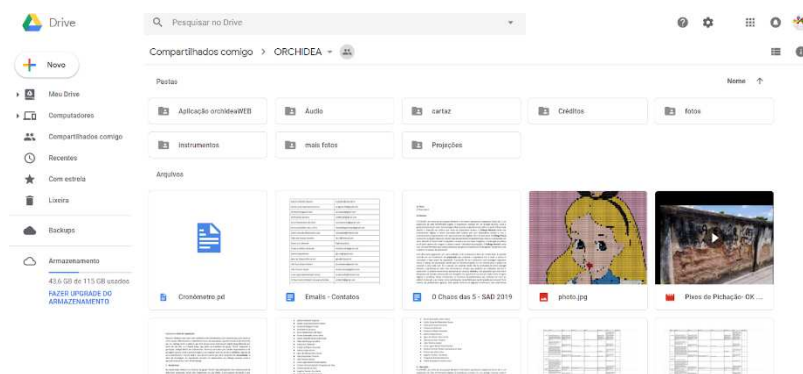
Drive

Pesquisar no Drive

Novo

Meu Drive

Computadores

Compartilhados comigo

Recentes

Com estrela

Lixeira

Backups

Armazenamento

43,6 GB de 115 GB usados

FAZER UPGRADE DO ARMAZENAMENTO

Compartilhados comigo > ORCHIDEA

Pastas

Nome

Aplicação orchideaWEB

Áudio

cartaz

Créditos

fotos

instrumentos

mais fotos

Projeções

Arquivos

Cronômetro.pd

Emails - Contatos

O Chaos das 5 - SAD 2019

photo.jpg

Pixos de Pichação- OK ...